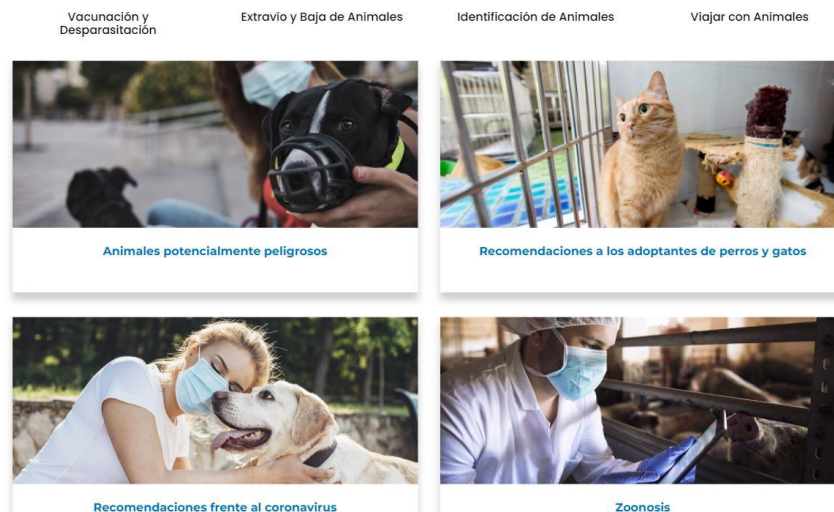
Vacunación y Desparasitación

Extravío y Baja de Animales

Identificación de Animales

Viajar con Animales

Animales potencialmente peligrosos

Recomendaciones a los adoptantes de perros y gatos

Recomendaciones frente al coronavirus

Zoonosis